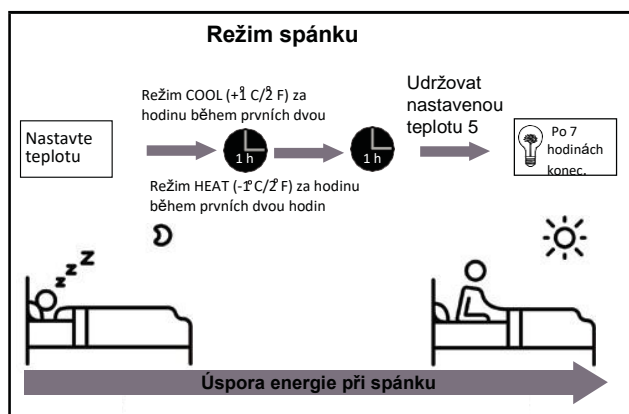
Režim spánku

Režim COOL (+1 C/2 F) za hodinu během prvních dvou

Udržovat nastavenou teplotu 5

Nastavte teplotu

1 h

1 h

Po 7 hodinách konec.

Režim HEAT (-1 C/2 F) za hodinu během prvních dvou hodin

z z z

Úspora energie při spánku